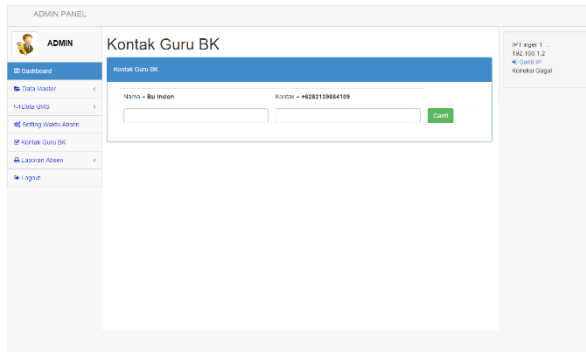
ADMIN PANEL

ADMIN

Dashboard

Data Master

Data SMS

Setting Waktu Absen

Kontak Guru BK

Laporan Absen

Logout

Kontak Guru BK

Kontak Guru BK

Nama = Bu Indon

Kontak = +6282139684109

Ganti

IP Finger 1 :
192.168.1.2
Ganti IP
Koneksi Gagal